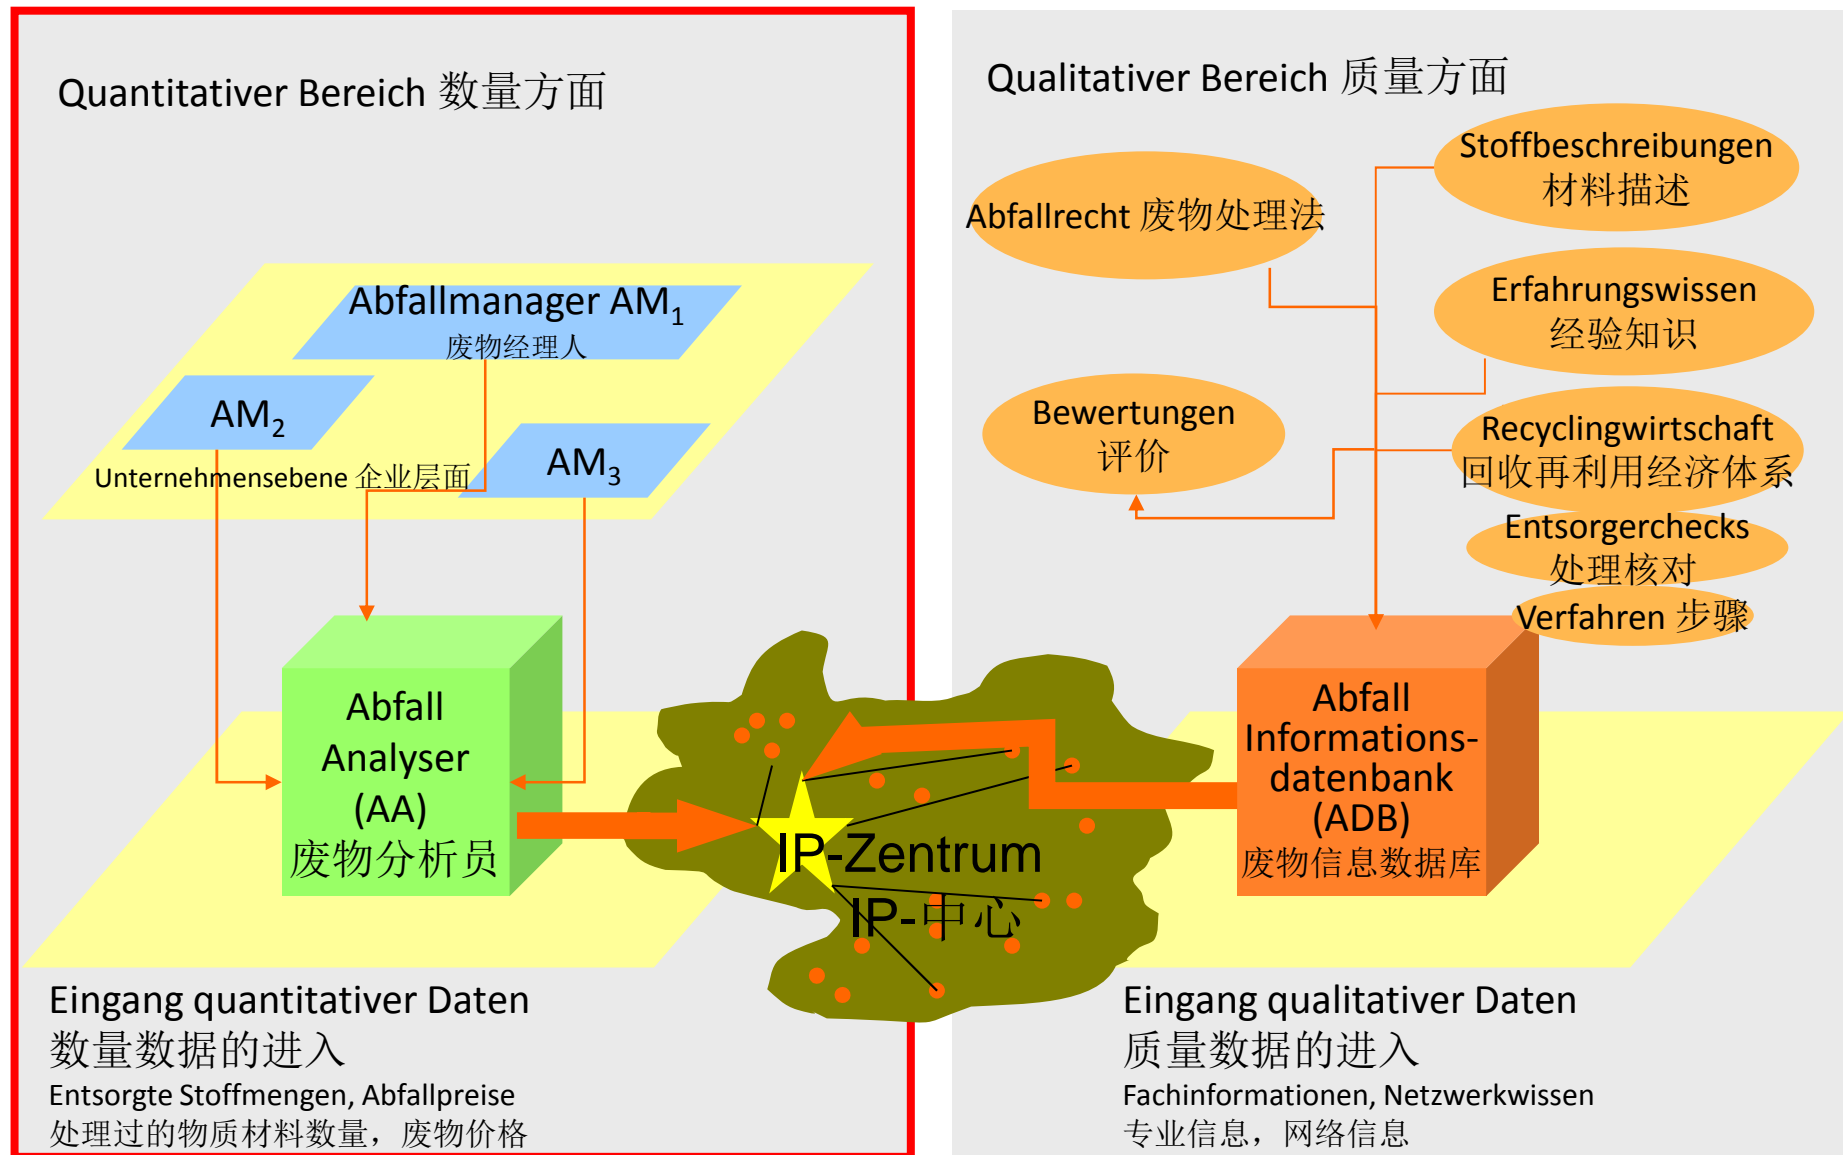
Quantitativer Bereich 数量方面

Abfallmanager AM$_1$
废物经理人

AM$_2$

AM$_3$

Unternehmensebene 企业层面

Abfall Analyser (AA)
废物分析员

Eingang quantitativer Daten
数量数据的进入
Entsorgte Stoffmengen, Abfallpreise
处理过的物质材料数量，废物价格

IP-Zentrum
IP-中心

Qualitativer Bereich 质量方面

Abfallrecht 废物处理法

Stoffbeschreibungen
材料描述

Erfahrungswissen
经验知识

Bewertungen
评价

Recyclingwirtschaft
回收再利用经济体系

Entsorgerchecks
处理核对

Verfahren 步骤

Abfall Informations-datenbank (ADB)
废物信息数据库

Eingang qualitativer Daten
质量数据的进入
Fachinformationen, Netzwerkwissen
专业信息，网络信息